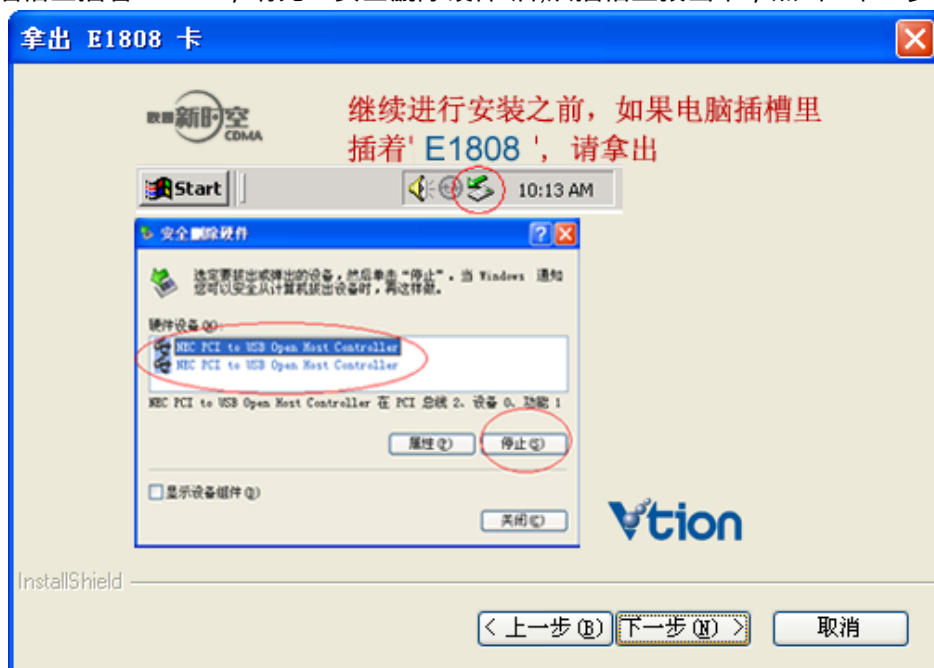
拿出 E1808 卡

联通新时空 CDMA

继续进行安装之前，如果电脑插槽里插着' E1808 '，请拿出

Start

10:13 AM

安全删除硬件

选定要拔出或弹出的设备，然后单击"停止"。当 Windows 通知您可以安全从计算机拔出设备时，再这样做。

硬件设备(H):

NEC PCI to USB Open Host Controller
NEC PCI to USB Open Host Controller

NEC PCI to USB Open Host Controller 在 PCI 总线 2, 设备 0, 功能 1

属性(P)

停止(S)

显示设备组件(D)

关闭(C)

Vtion

InstallShield

< 上一步(B)

下一步(N) >

取消